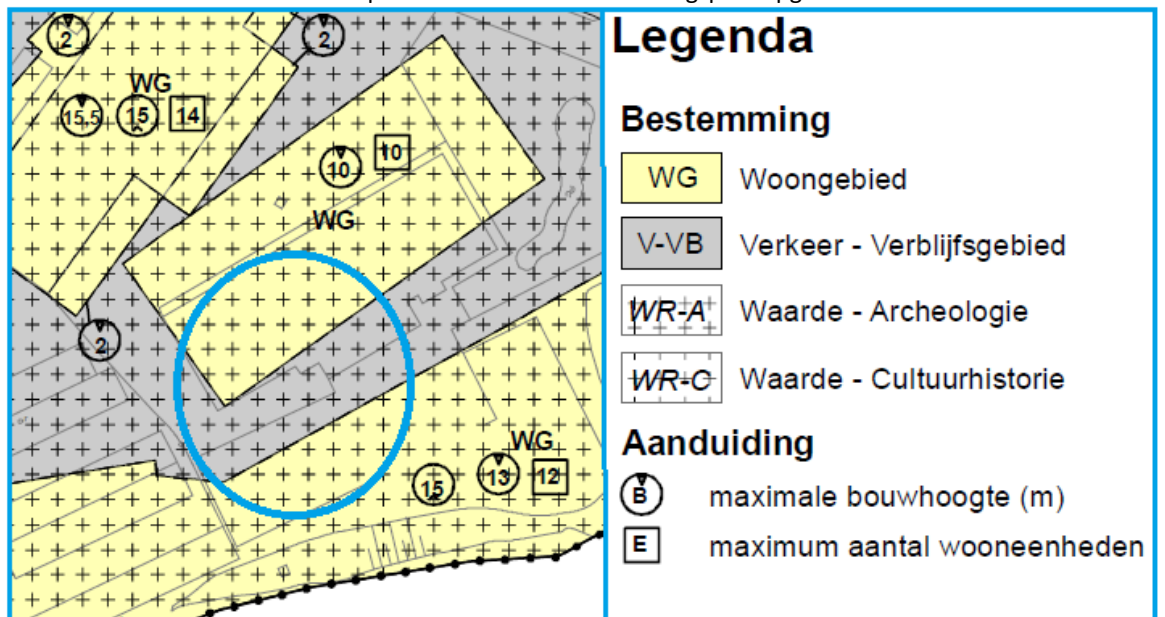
2
2
WG
15,5
15
14
10
10
WG
2
WG
15
13
12

Legenda

Bestemming

| WG | Woongebied |
|---|---|
| V-VB | Verkeer - Verblijfsgebied |
| WR-A | Waarde - Archeologie |
| WR-C | Waarde - Cultuurhistorie |

Aanduiding

B maximale bouwhoogte (m)

E maximum aantal wooneenheden